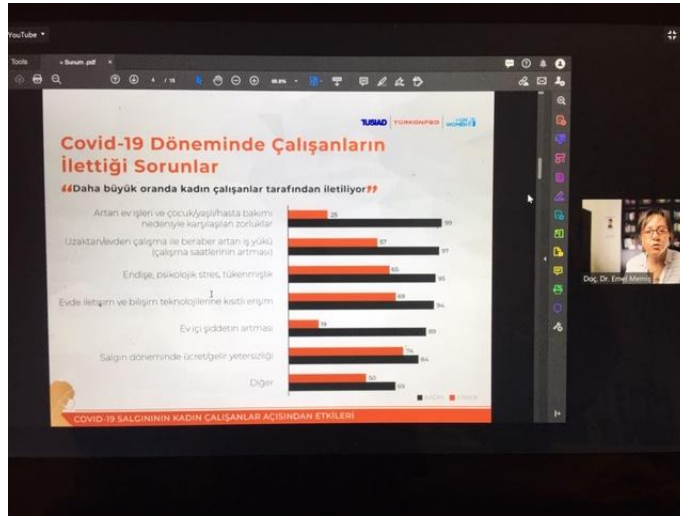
YouTube

Tools
Sunum.pdf
4 / 15
80,8%

TÜSİAD TÜRKONFED

Covid-19 Döneminde Çalışanların İlettiği Sorunlar

"Daha büyük oranda kadın çalışanlar tarafından iletiliyor"

Artan ev işleri ve çocuk/yaşlı/hasta bakımı nedeniyle karşılaşılan zorluklar
25
99

Uzaktan/evden çalışma ile beraber artan iş yükü (çalışma saatlerinin artması)
57
97

Endişe, psikolojik stres, tükenmişlik
65
95

Evde iletişim ve bilişim teknolojilerine kısıtlı erişim
69
94

Ev içi şiddetin artması
19
89

Salgın döneminde ücret/gelir yetersizliği
74
84

Diğer
50
69

KADIN ERKEK

COVID-19 SALGINININ KADIN ÇALIŞANLAR AÇISINDAN ETKİLERİ

Doç. Dr. Emel Memiş